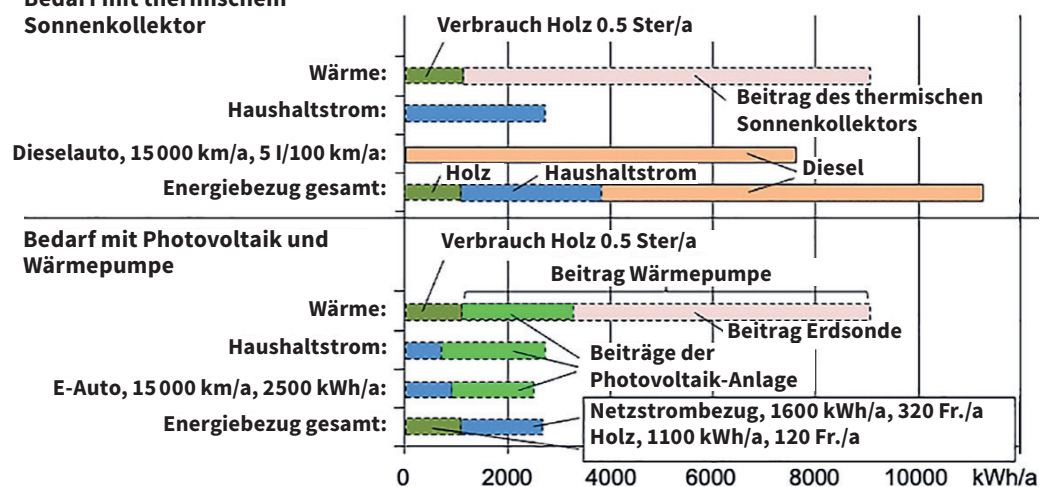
Bedarf mit thermischem Sonnenkollektor

Verbrauch Holz 0.5 Ster/a

Wärme:

Beitrag des thermischen Sonnenkollektors

Haushaltstrom:

Dieselauto, 15 000 km/a, 5 l/100 km/a:

Holz

Haushaltstrom

Diesel

Energiebezug gesamt:

Bedarf mit Photovoltaik und Wärmepumpe

Verbrauch Holz 0.5 Ster/a

Beitrag Wärmepumpe

Wärme:

Beitrag Erdsonde

Haushaltstrom:

Beiträge der Photovoltaik-Anlage

E-Auto, 15 000 km/a, 2500 kWh/a:

Energiebezug gesamt:

Netzstrombezug, 1600 kWh/a, 320 Fr./a
Holz, 1100 kWh/a, 120 Fr./a

0 2000 4000 6000 8000 10000 kWh/a